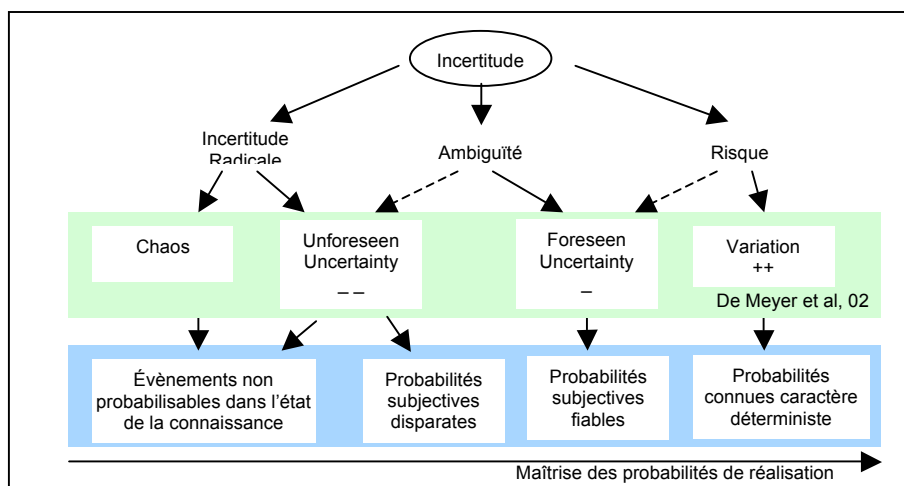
Incertitude

Incertitude Radicale

Ambiguïté

Risque

Chaos

Unforeseen Uncertainty
– –

Foreseen Uncertainty
–

Variation
++

De Meyer et al, 02

Évènements non probabilisables dans l'état de la connaissance

Probabilités subjectives disparates

Probabilités subjectives fiables

Probabilités connues caractère déterministe

Maîtrise des probabilités de réalisation